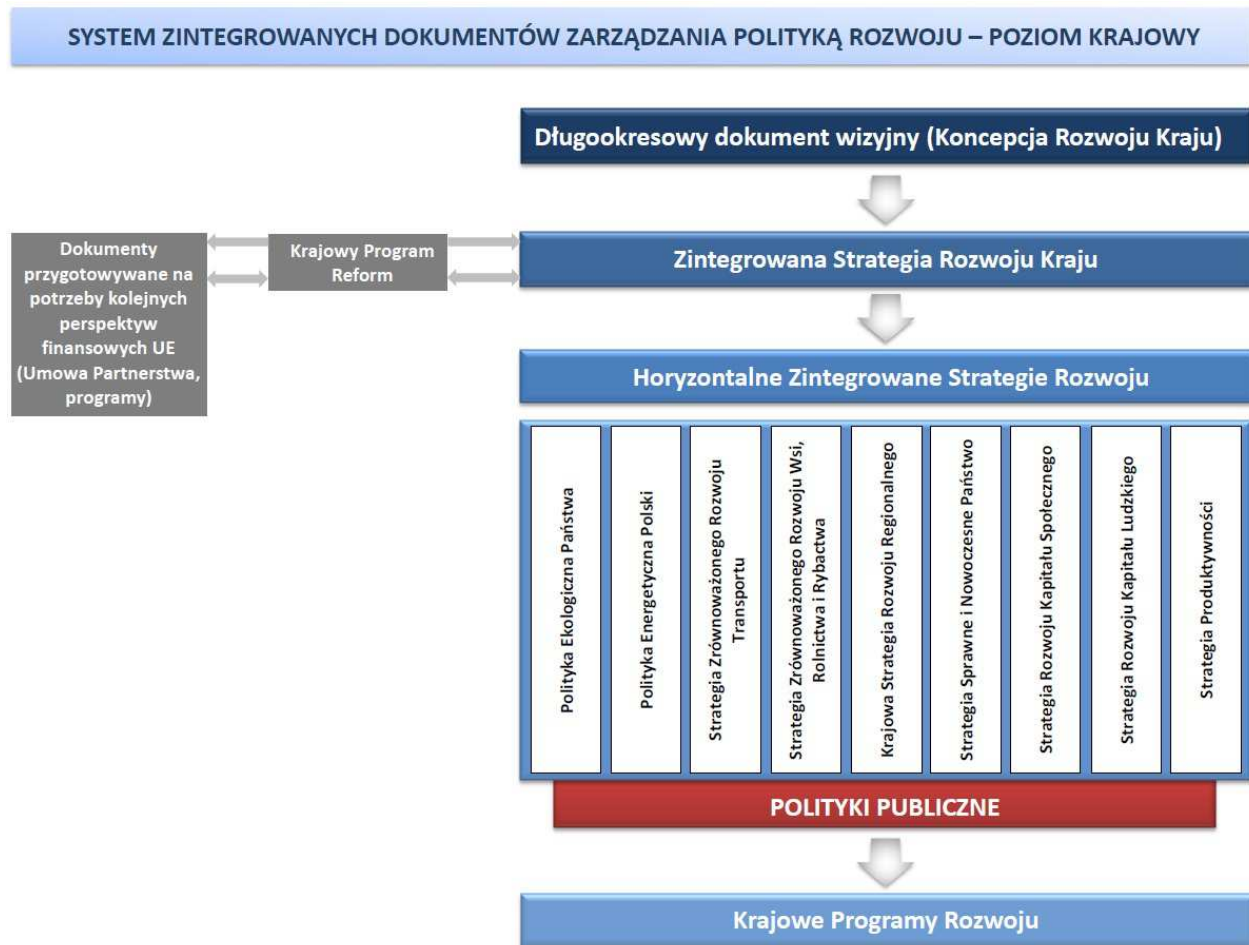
SYSTEM ZINTEGROWANYCH DOKUMENTÓW ZARZĄDZANIA POLITYKĄ ROZWOJU – POZIOM KRAJOWY

Długookresowy dokument wizyjny (Koncepcja Rozwoju Kraju)

Dokumenty przygotowywane na potrzeby kolejnych perspektyw finansowych UE (Umowa Partnerstwa, programy)

Krajowy Program Reform

Zintegrowana Strategia Rozwoju Kraju

Horyzontalne Zintegrowane Strategie Rozwoju

Polityka Ekologiczna Państwa

Polityka Energetyczna Polski

Strategia Zrównoważonego Rozwoju Transportu

Strategia Zrównoważonego Rozwoju Wsi, Rolnictwa i Rybactwa

Krajowa Strategia Rozwoju Regionalnego

Strategia Sprawne i Nowoczesne Państwo

Strategia Rozwoju Kapitału Społecznego

Strategia Rozwoju Kapitału Ludzkiego

Strategia Produktywności

POLITYKI PUBLICZNE

Krajowe Programy Rozwoju